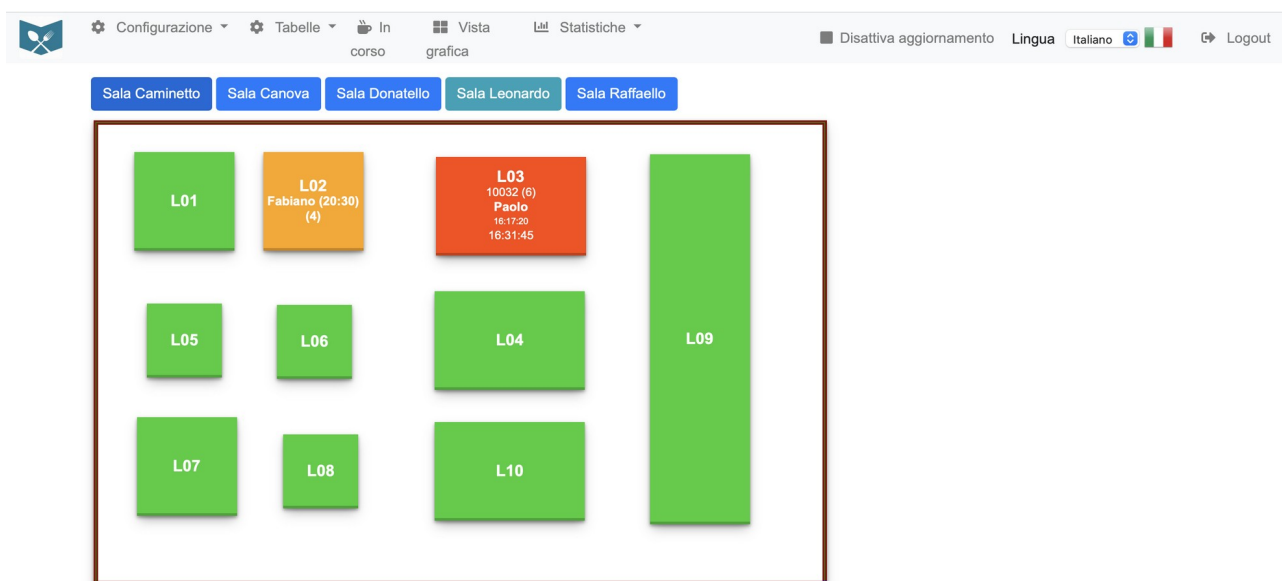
Configurazione Tabelle In corso Vista grafica Statistiche

Disattiva aggiornamento Lingua Italiano Logout

Sala Caminetto Sala Canova Sala Donatello Sala Leonardo Sala Raffaello

L01

L02
Fabiano (20:30)
(4)

L03
10032 (6)
Paolo
16:17:20
16:31:45

L09

L05

L06

L04

L07

L08

L10